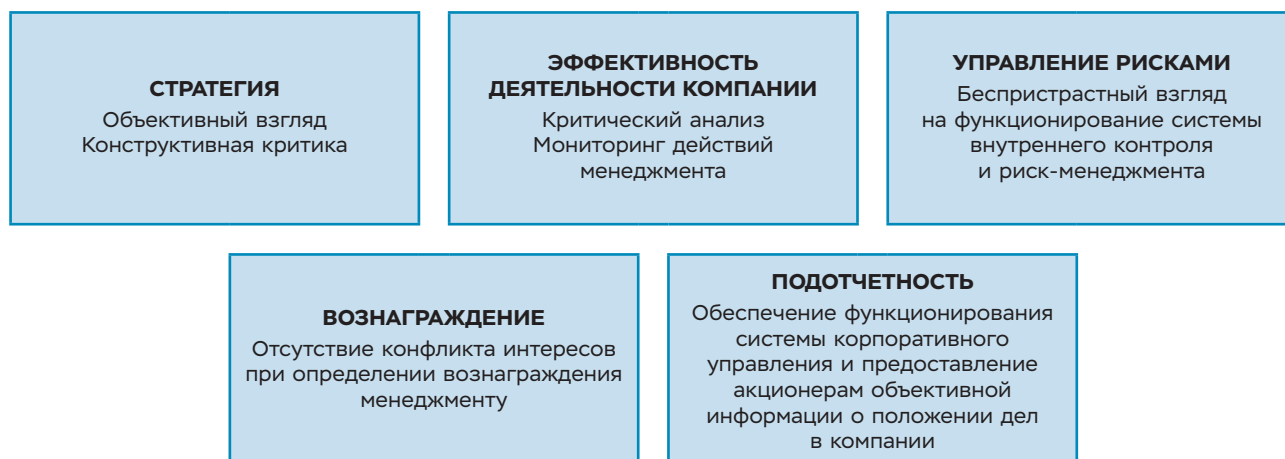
СТРАТЕГИЯ
Объективный взгляд
Конструктивная критика

ЭФФЕКТИВНОСТЬ ДЕЯТЕЛЬНОСТИ КОМПАНИИ
Критический анализ
Мониторинг действий менеджмента

УПРАВЛЕНИЕ РИСКАМИ
Беспристрастный взгляд на функционирование системы внутреннего контроля и риск-менеджмента

ВОЗНАГРАЖДЕНИЕ
Отсутствие конфликта интересов при определении вознаграждения менеджменту

ПОДОТЧЕТНОСТЬ
Обеспечение функционирования системы корпоративного управления и предоставление акционерам объективной информации о положении дел в компании